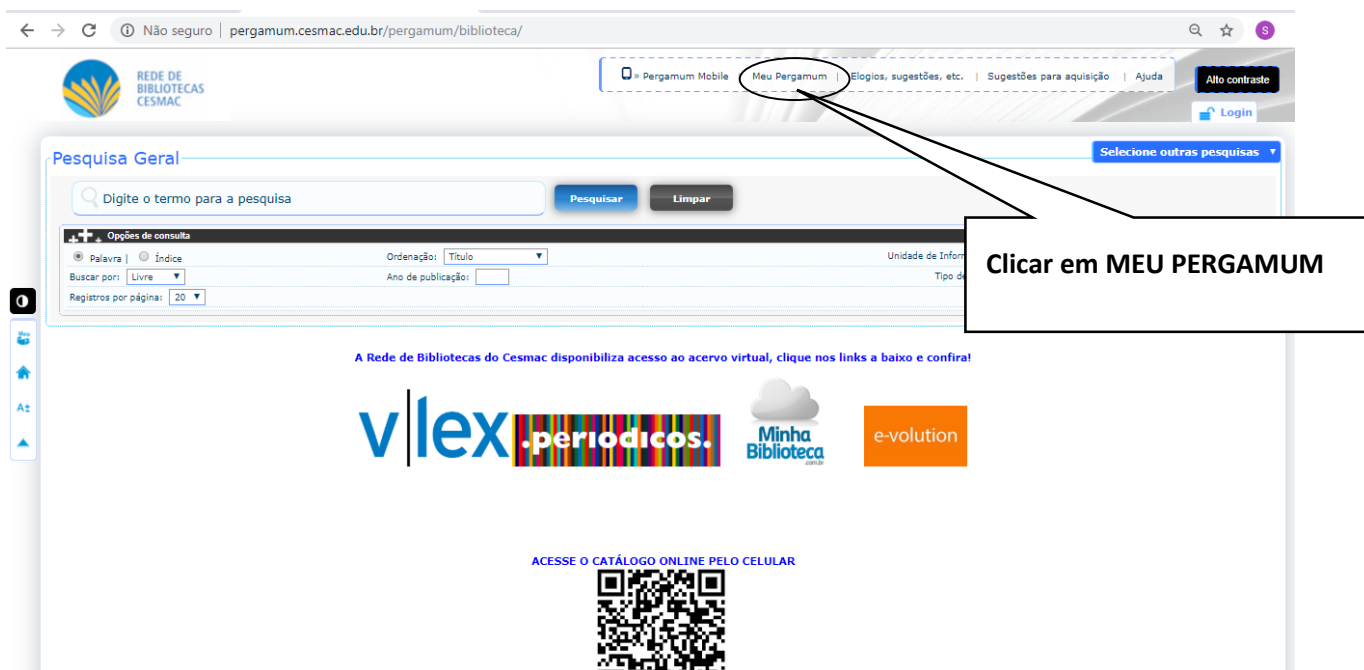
Não seguro | pergamum.cesmac.edu.br/pergamum/biblioteca/

S

REDE DE BIBLIOTECAS CESMAC

» Pergamum Mobile | Meu Pergamum | Elogios, sugestões, etc. | Sugestões para aquisição | Ajuda

Alto contraste

Login

Pesquisa Geral

Selecione outras pesquisas

Digite o termo para a pesquisa

Pesquisar

Limpar

Opções de consulta

Palavra | Índice

Ordenação: Título

Unidade de Infor

Buscar por: Livre

Ano de publicação:

Tipo de

Registros por página: 20

Clicar em MEU PERGAMUM

A Rede de Bibliotecas do Cesmac disponibiliza acesso ao acervo virtual, clique nos links a baixo e confira!

vlex

.periodicos.

Minha Biblioteca .com.br

e-volution

ACESSE O CATÁLOGO ONLINE PELO CELULAR